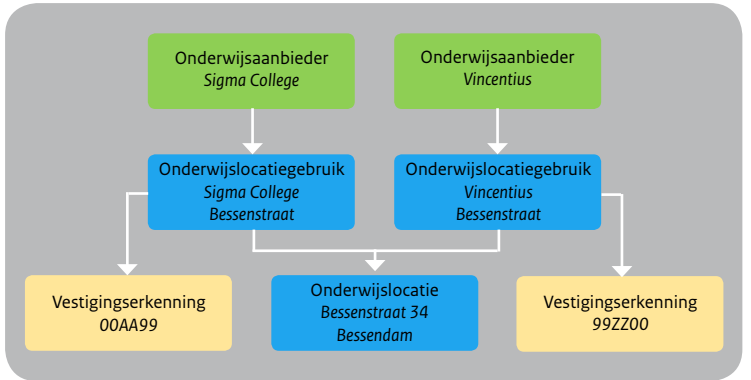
Onderwijsaanbieder
Sigma College

Onderwijsaanbieder
Vincentius

Onderwijslocatiegebruik
Sigma College
Bessenstraat

Onderwijslocatiegebruik
Vincentius
Bessenstraat

Vestigingserkenning
00AA99

Onderwijslocatie
Bessenstraat 34
Bessendam

Vestigingserkenning
99ZZ00